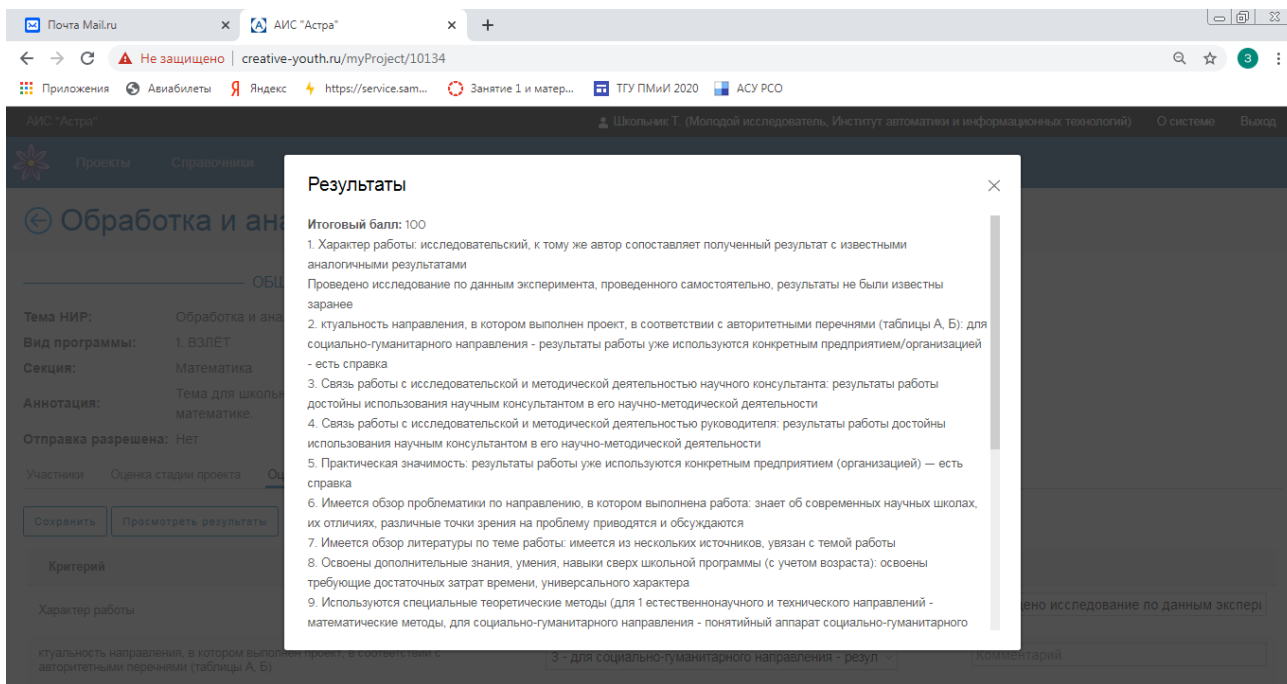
Почта Mail.ru × АИС "Астра" × +

Не защищено | creative-youth.ru/myProject/10134

Приложения Авиабилеты Яндекс https://service.sam... Занятие 1 и матер... ТГУ ПМиИ 2020 АСУ РСО

АИС "Астра" Школьник Т. (Молодой исследователь, Институт автоматики и информационных технологий) О системе Выход

Проекты Справочники

Обработка и ана

ОБЩ

Тема НИР: Обработка и ана

Вид программы: 1. ВЗЛЁТ

Секция: Математика

Аннотация: Тема для школь математике.

Отправка разрешена: Нет

Участники Оценка стадии проекта Оц

Сохранить Просмотреть результаты

Критерий

Характер работы

ктуальность направления, в котором выполнен проект, в соответствии с авторитетными перечнями (таблицы А, Б)

3 - для социально-гуманитарного направления - резул

дено исследование по данным экспери

Комментарий

Результаты

Итоговый балл: 100
1. Характер работы: исследовательский, к тому же автор сопоставляет полученный результат с известными аналогичными результатами
Проведено исследование по данным эксперимента, проведенного самостоятельно, результаты не были известны заранее
2. ктуальность направления, в котором выполнен проект, в соответствии с авторитетными перечнями (таблицы А, Б): для социально-гуманитарного направления - результаты работы уже используются конкретным предприятием/организацией - есть справка
3. Связь работы с исследовательской и методической деятельностью научного консультанта: результаты работы достойны использования научным консультантом в его научно-методической деятельности
4. Связь работы с исследовательской и методической деятельностью руководителя: результаты работы достойны использования научным консультантом в его научно-методической деятельности
5. Практическая значимость: результаты работы уже используются конкретным предприятием (организацией) — есть справка
6. Имеется обзор проблематики по направлению, в котором выполнена работа: знает об современных научных школах, их отличиях, различные точки зрения на проблему приводятся и обсуждаются
7. Имеется обзор литературы по теме работы: имеется из нескольких источников, увязан с темой работы
8. Освоены дополнительные знания, умения, навыки сверх школьной программы (с учетом возраста): освоены требующие достаточных затрат времени, универсального характера
9. Используются специальные теоретические методы (для 1 естественнонаучного и технического направлений - математические методы, для социально-гуманитарного направления - понятийный аппарат социально-гуманитарного